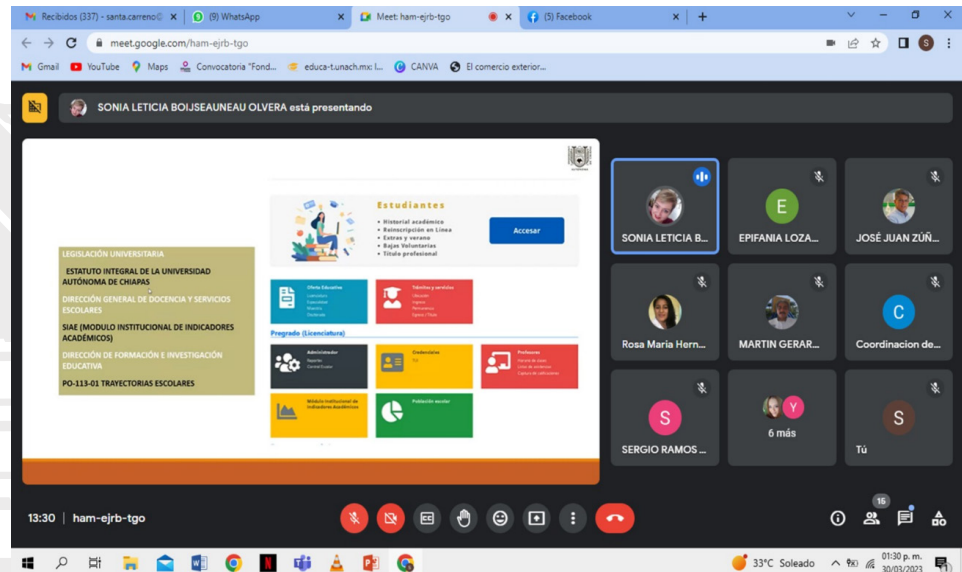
Recibidos (337) - santa.carreno@ ×
(9) WhatsApp ×
Meet: ham-ejrb-tgo ×
(5) Facebook ×
+

meet.google.com/ham-ejrb-tgo

Gmail YouTube Maps Convocatoria "Fond... educa-t.unach.mx: l... CANVA El comercio exterior...

SONIA LETICIA BOIJSEAUNEAU OLVERA está presentando

LEGISLACIÓN UNIVERSITARIA

ESTATUTO INTEGRAL DE LA UNIVERSIDAD AUTÓNOMA DE CHIAPAS

DIRECCIÓN GENERAL DE DOCENCIA Y SERVICIOS ESCOLARES

SIAE (MODULO INSTITUCIONAL DE INDICADORES ACADÉMICOS)

DIRECCIÓN DE FORMACIÓN E INVESTIGACIÓN EDUCATIVA

PO-113-01 TRAYECTORIAS ESCOLARES

Estudiantes
• Historial académico
• Reinscripción en Línea
• Extras y verano
• Bajas Voluntarias
• Título profesional

Accesar

Oferta Educativa
Trámites y servicios

Pregrado (Licenciatura)

Administrador
Credenciales
Profesores
Módulo Institucional de Indicadores Académicos
Población escolar

SONIA LETICIA B...
E
EPIFANIA LOZA...
JOSÉ JUAN ZÚÑ...
Rosa Maria Hern...
MARTIN GERAR...
C
Coordinacion de...
S
SERGIO RAMOS ...
Y
6 más
S
Tú

13:30 | ham-ejrb-tgo

15

33°C Soleado
01:30 p. m.
30/03/2023